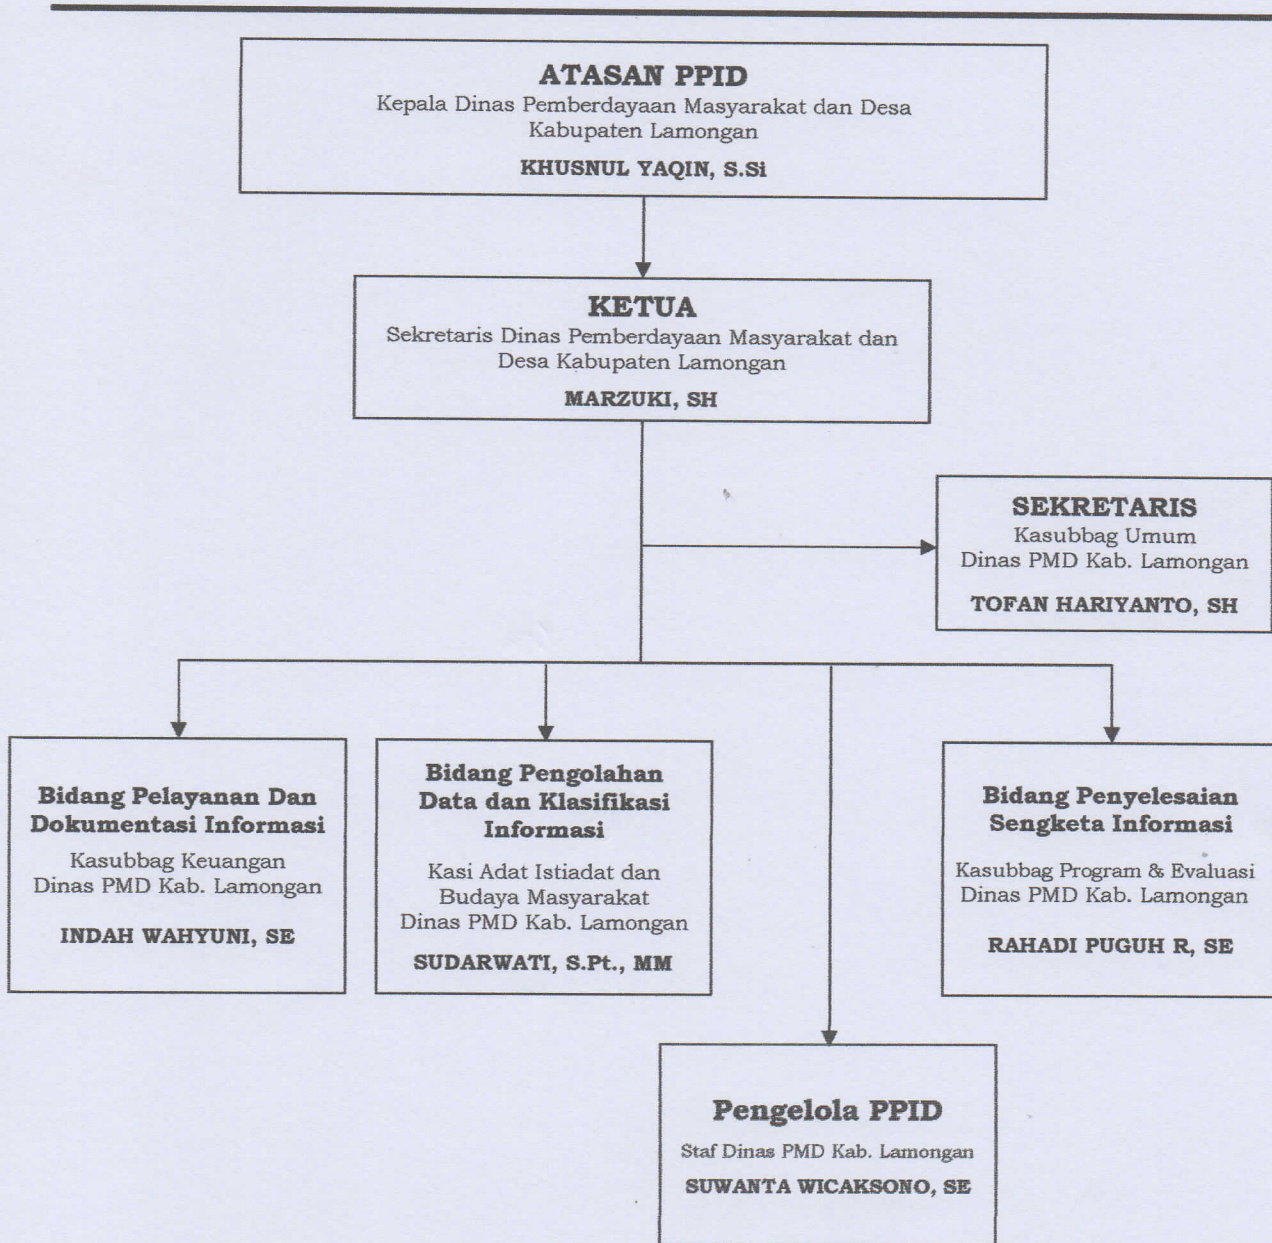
ATASAN PPID
Kepala Dinas Pemberdayaan Masyarakat dan Desa Kabupaten Lamongan
KHUSNUL YAQIN, S.Si

KETUA
Sekretaris Dinas Pemberdayaan Masyarakat dan Desa Kabupaten Lamongan
MARZUKI, SH

SEKRETARIS
Kasubbag Umum
Dinas PMD Kab. Lamongan
TOFAN HARIYANTO, SH

Bidang Pelayanan Dan Dokumentasi Informasi
Kasubbag Keuangan
Dinas PMD Kab. Lamongan
INDAH WAHYUNI, SE

Bidang Pengolahan Data dan Klasifikasi Informasi
Kasi Adat Istiadat dan Budaya Masyarakat
Dinas PMD Kab. Lamongan
SUDARWATI, S.Pt., MM

Bidang Penyelesaian Sengketa Informasi
Kasubbag Program & Evaluasi
Dinas PMD Kab. Lamongan
RAHADI PUGUH R, SE

Pengelola PPID
Staf Dinas PMD Kab. Lamongan
SUWANTA WICAKSONO, SE